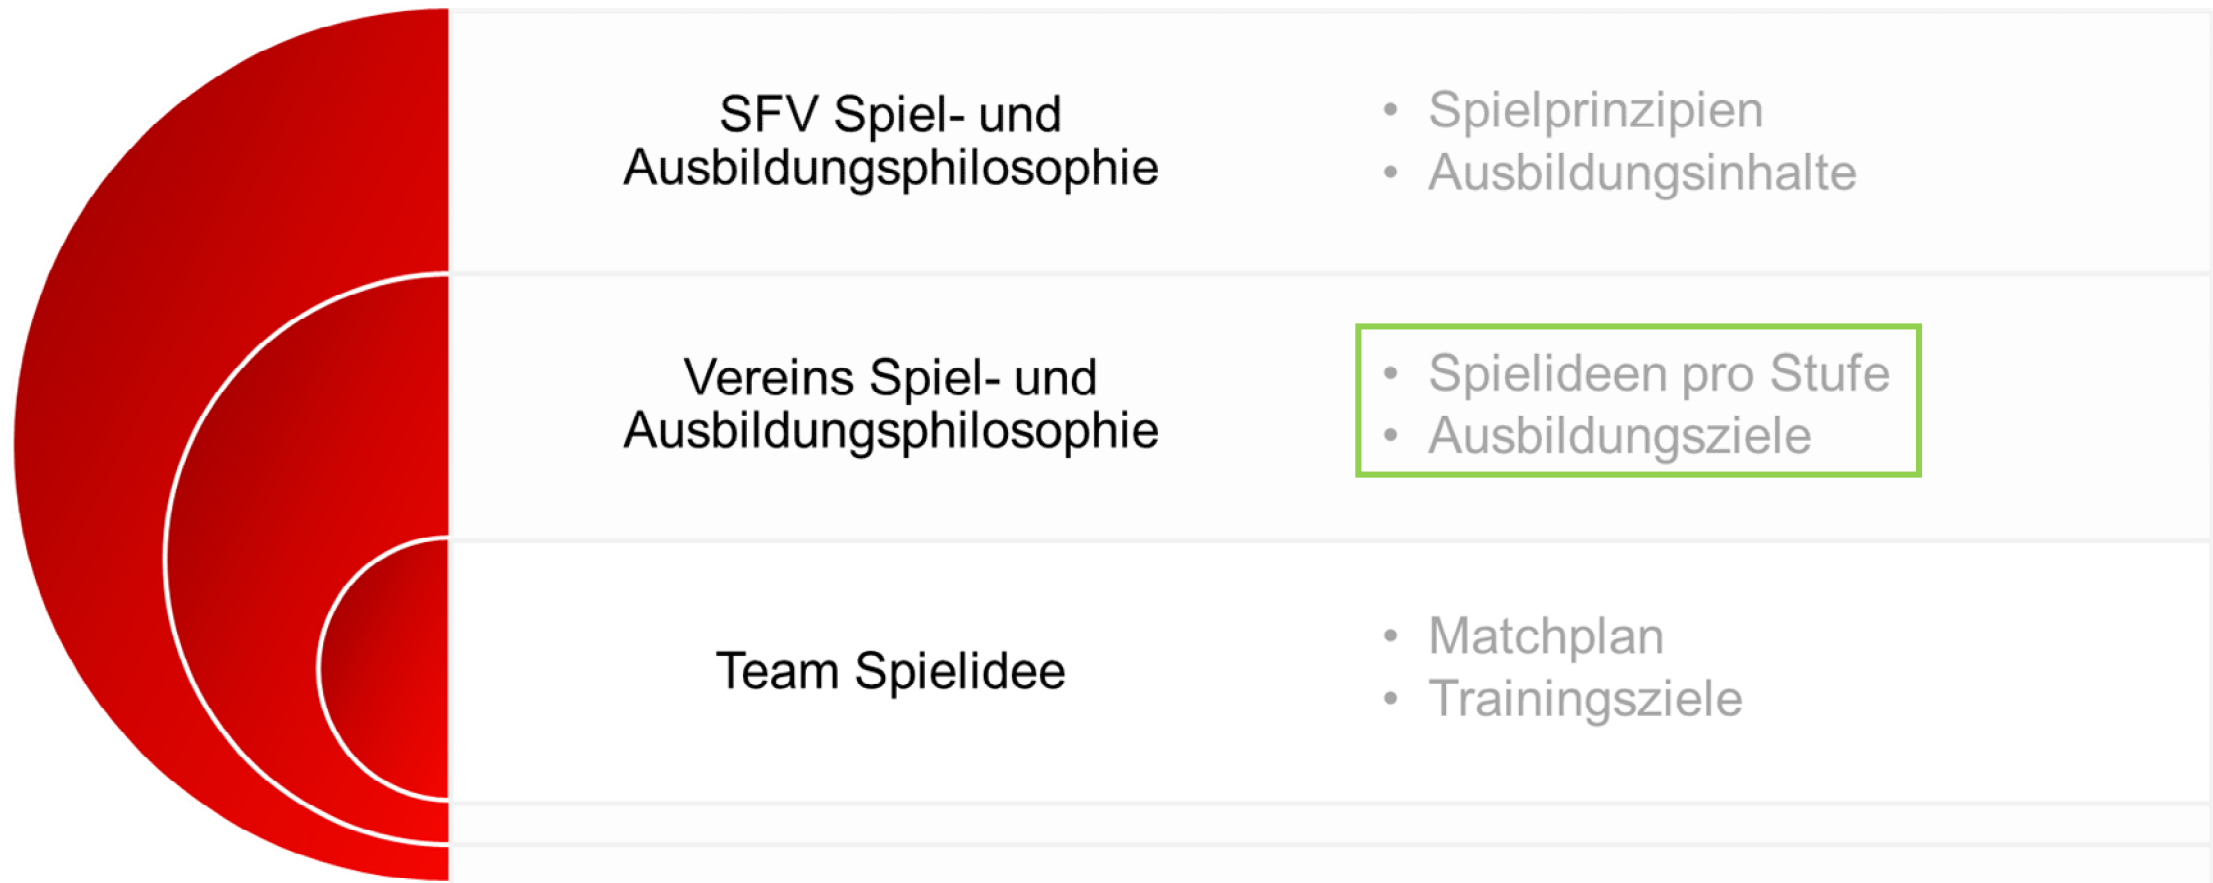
SFV Spiel- und Ausbildungsphilosophie

• Spielprinzipien
• Ausbildungsinhalte

Vereins Spiel- und Ausbildungsphilosophie

• Spielideen pro Stufe
• Ausbildungsziele

Team Spielidee

• Matchplan
• Trainingsziele